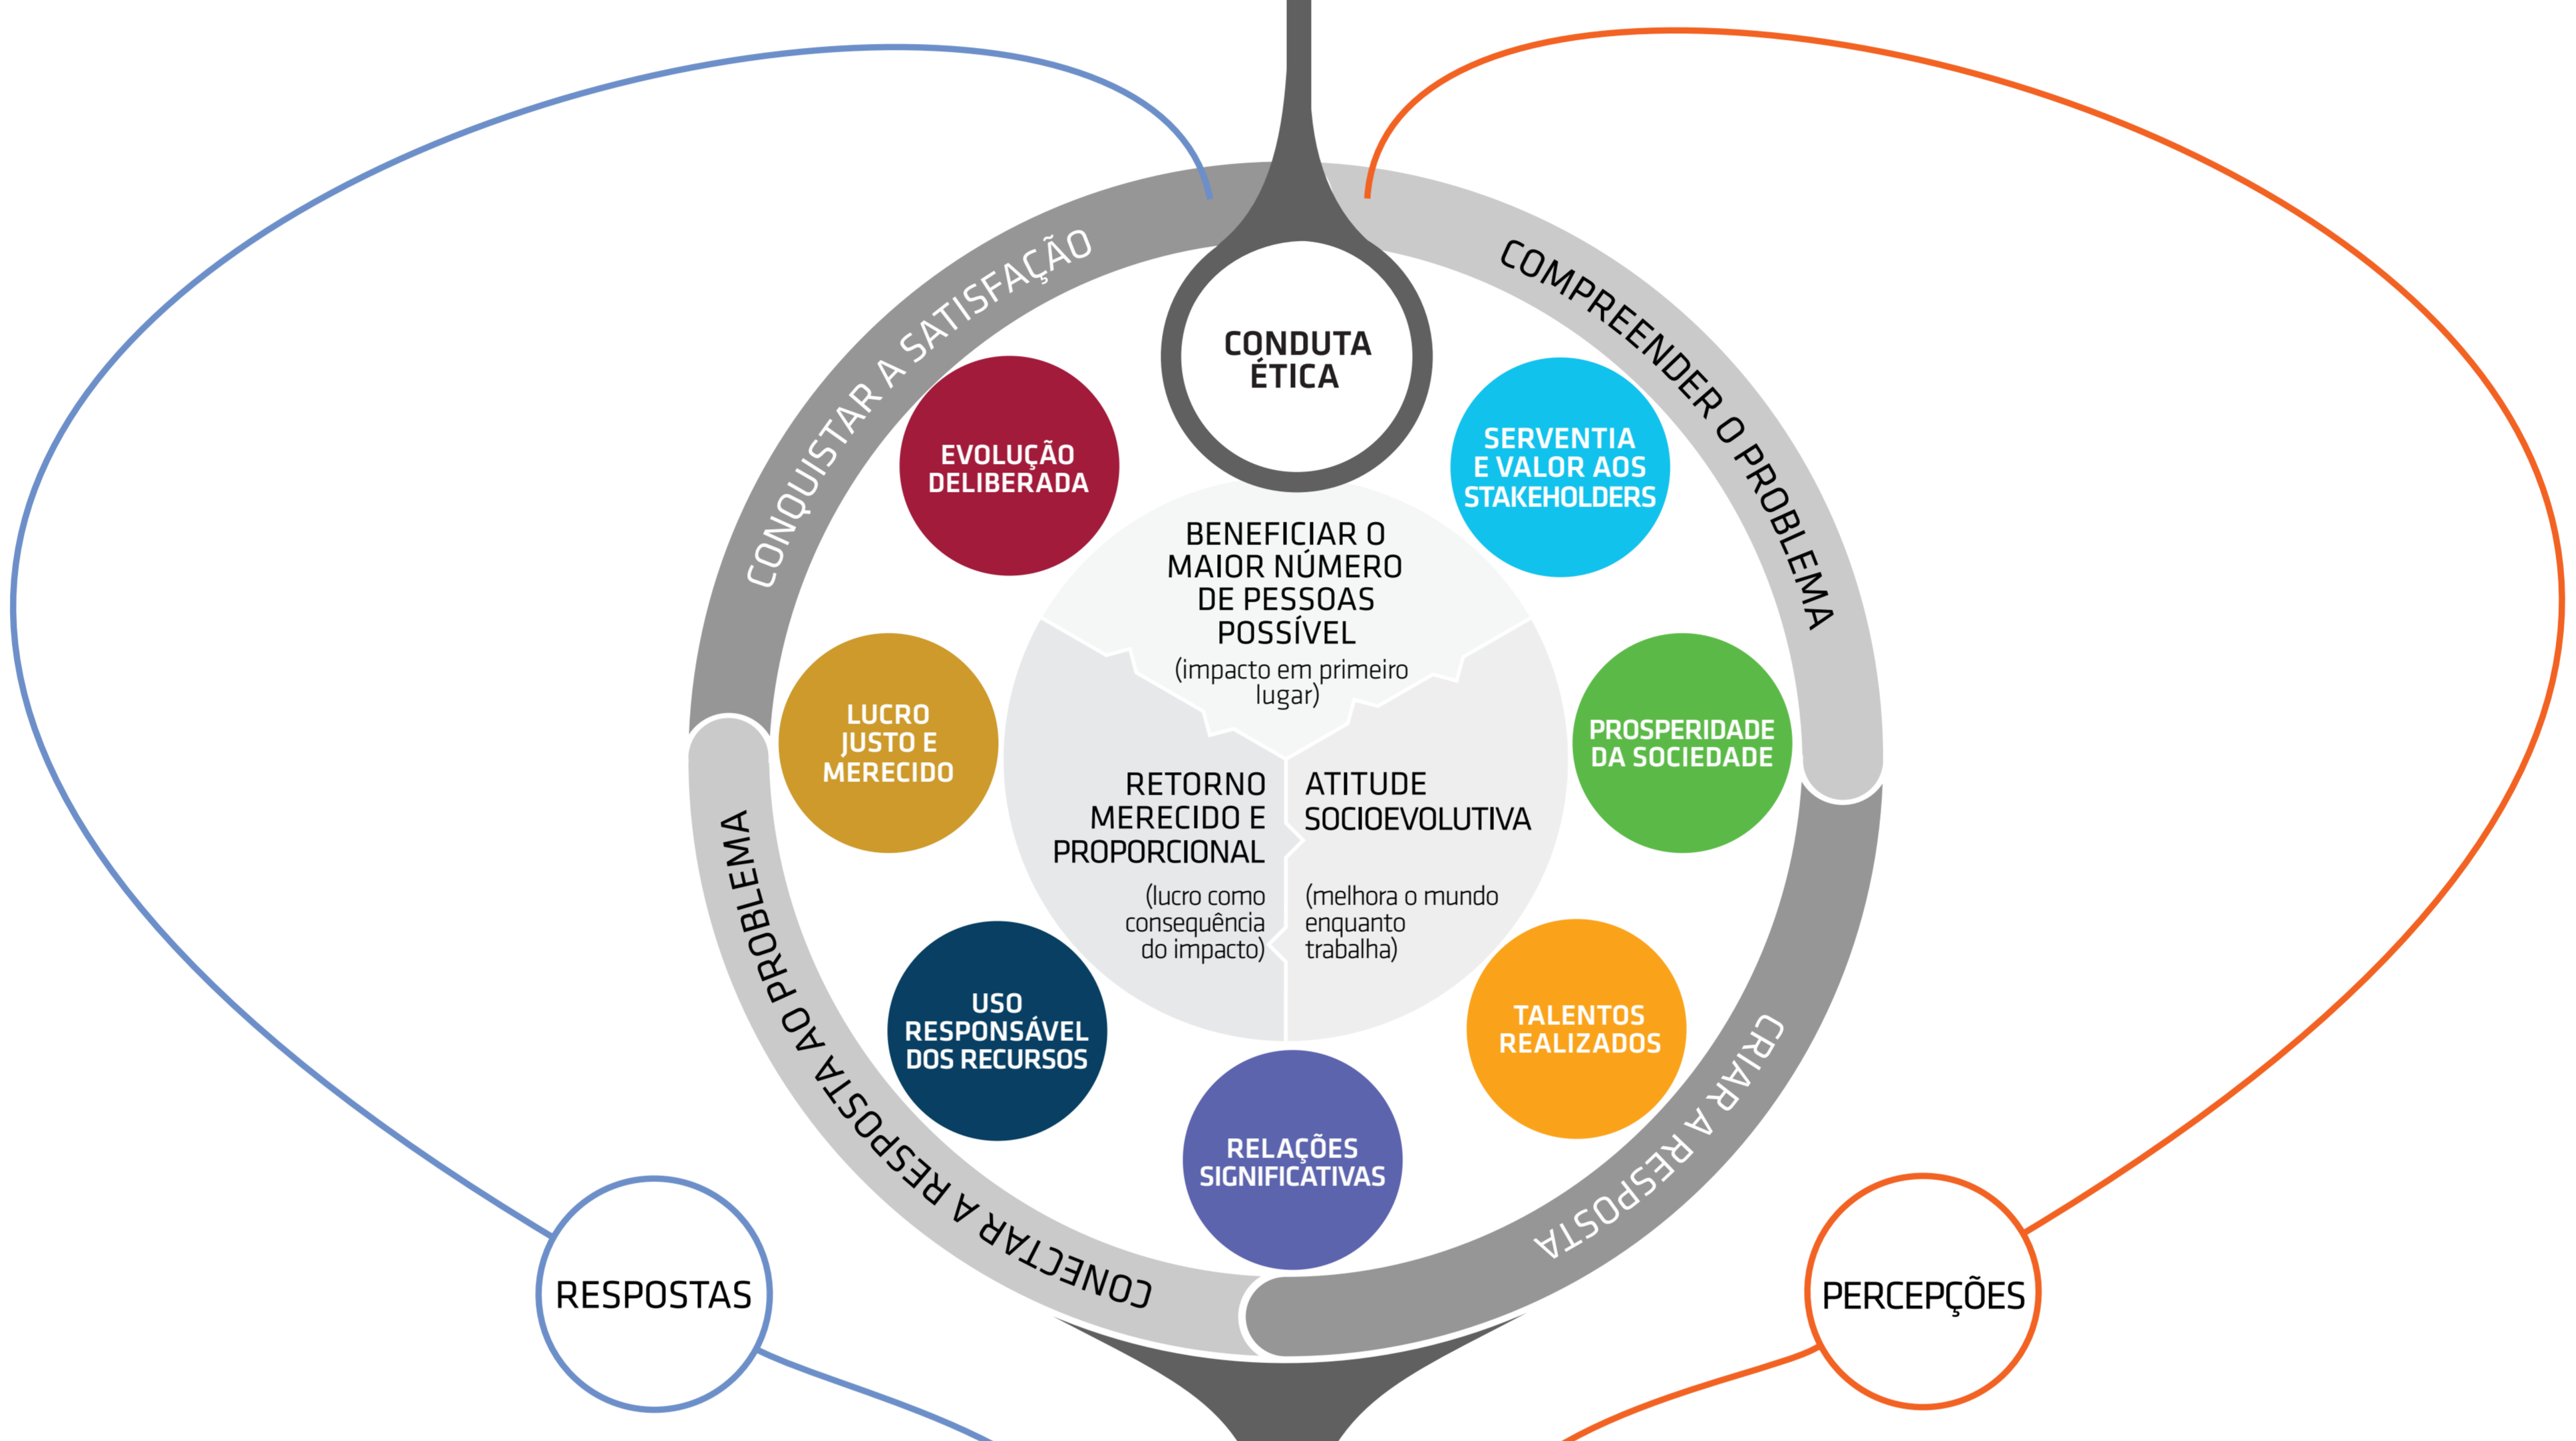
CONQUISTAR A SATISFAÇÃO

CONDUTA ÉTICA

COMPREENDER O PROBLEMA

EVOLUÇÃO DELIBERADA

SERVENTIA E VALOR AOS STAKEHOLDERS

BENEFICIAR O MAIOR NÚMERO DE PESSOAS POSSÍVEL

(impacto em primeiro lugar)

LUCRO JUSTO E MERECIDO

PROSPERIDADE DA SOCIEDADE

RETORNO MERECIDO E PROPORCIONAL

(lucro como consequência do impacto)

ATITUDE SOCIOEVOLUTIVA

(melhora o mundo enquanto trabalha)

USO RESPONSÁVEL DOS RECURSOS

TALENTOS REALIZADOS

RELAÇÕES SIGNIFICATIVAS

CONECTAR A RESPOSTA AO PROBLEMA

CRIAR A RESPOSTA

RESPOSTAS

PERCEPÇÕES